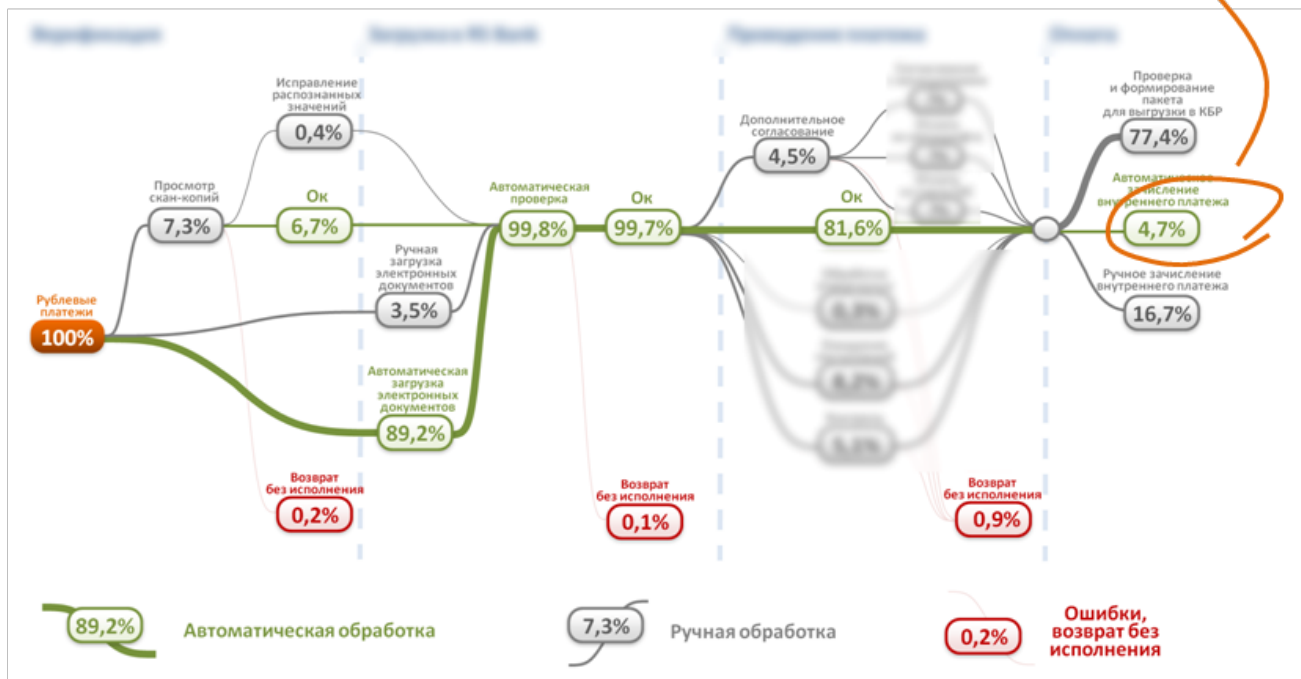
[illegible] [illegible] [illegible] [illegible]

Рублевые платежи
100%

Просмотр скан-копий
7,3%

Исправление распознанных значений
0,4%

Ок
6,7%

Ручная загрузка электронных документов
3,5%

Автоматическая загрузка электронных документов
89,2%

Возврат без исполнения
0,2%

Автоматическая проверка
99,8%

Ок
99,7%

Возврат без исполнения
0,1%

Дополнительное согласование
4,5%

Ок
81,6%

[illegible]

Возврат без исполнения
0,9%

Проверка и формирование пакета для выгрузки в КБР
77,4%

Автоматическое зачисление внутреннего платежа
4,7%

Ручное зачисление внутреннего платежа
16,7%

89,2% Автоматическая обработка

7,3% Ручная обработка

0,2% Ошибки, возврат без исполнения